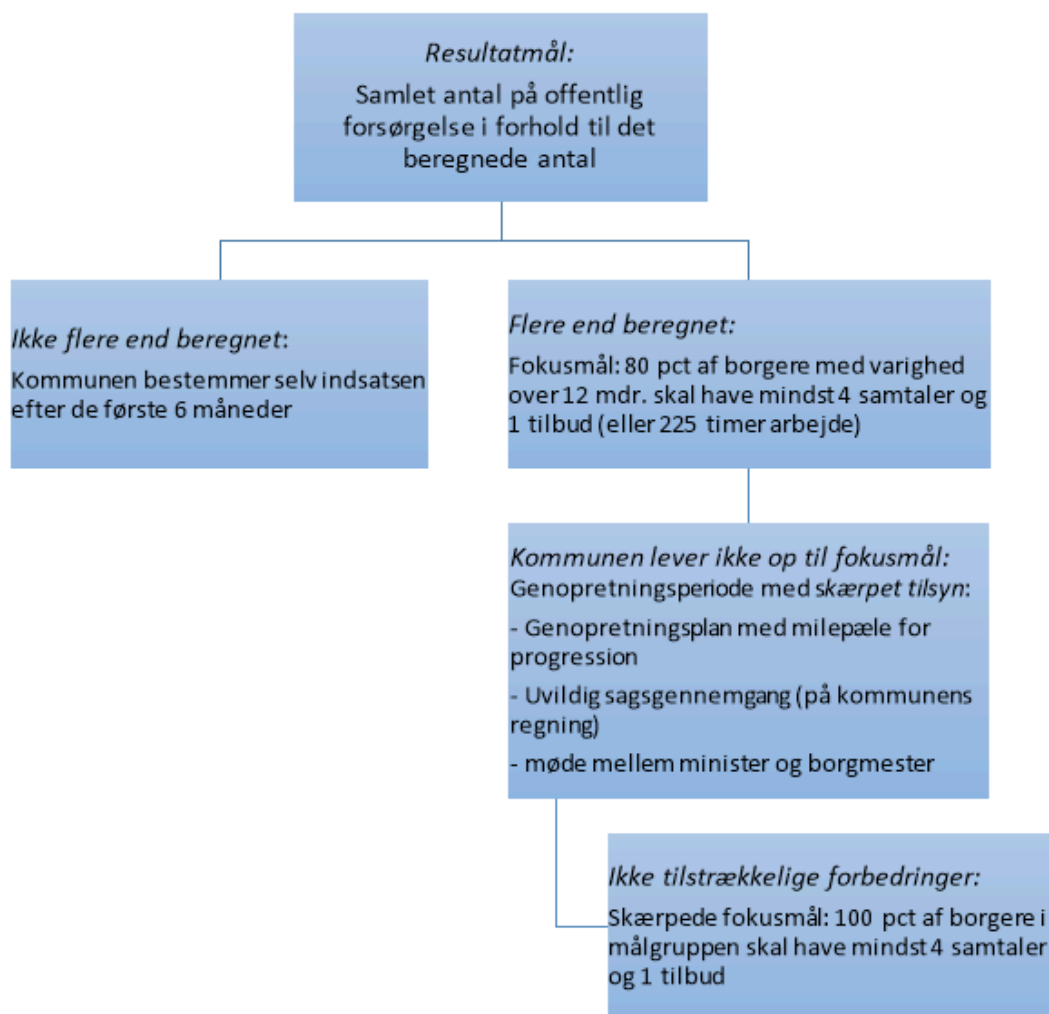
Resultatmål:
Samlet antal på offentlig forsørgelse i forhold til det beregnede antal

Ikke flere end beregnet:
Kommunen bestemmer selv indsatsen efter de første 6 måneder

Flere end beregnet:
Fokusmål: 80 pct af borgere med varighed over 12 mdr. skal have mindst 4 samtaler og 1 tilbud (eller 225 timer arbejde)

Kommunen lever ikke op til fokusmål:
Genopretningsperiode med skærpet tilsyn:
- Genopretningsplan med milepæle for progression
- Uvildig sagsgennemgang (på kommunens regning)
- møde mellem minister og borgmester

Ikke tilstrækkelige forbedringer:
Skærpede fokusmål: 100 pct af borgere i målgruppen skal have mindst 4 samtaler og 1 tilbud